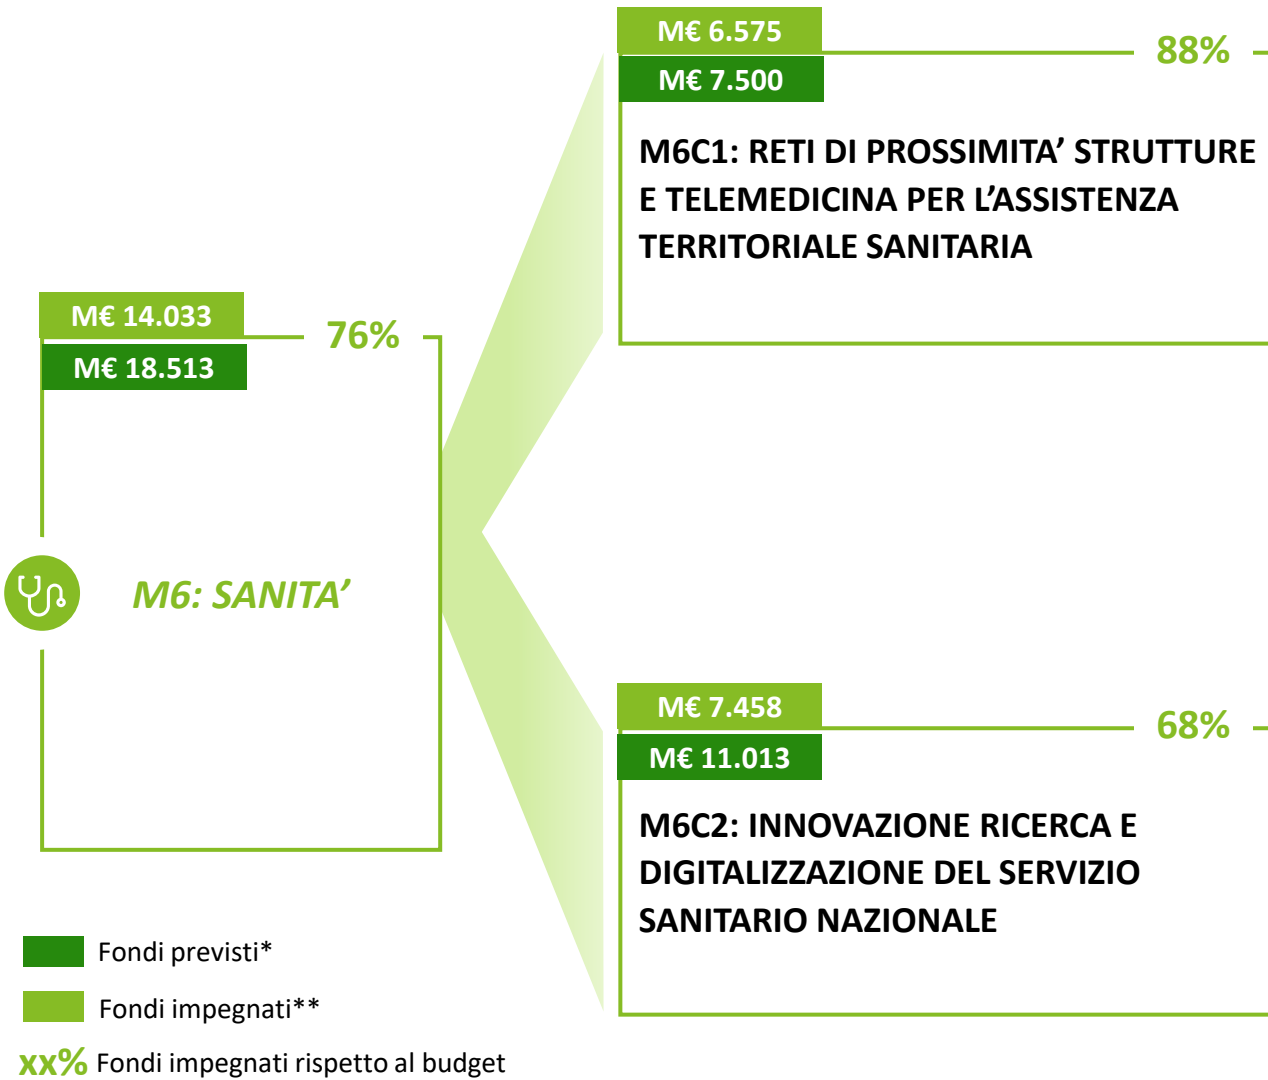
M€ 6.575
M€ 7.500
88%

M6C1: RETI DI PROSSIMITA’ STRUTTURE E TELEMEDICINA PER L’ASSISTENZA TERRITORIALE SANITARIA

M€ 14.033
M€ 18.513
76%

M6: SANITA’

M€ 7.458
M€ 11.013
68%

M6C2: INNOVAZIONE RICERCA E DIGITALIZZAZIONE DEL SERVIZIO SANITARIO NAZIONALE

Fondi previsti*
Fondi impegnati**
xx% Fondi impegnati rispetto al budget